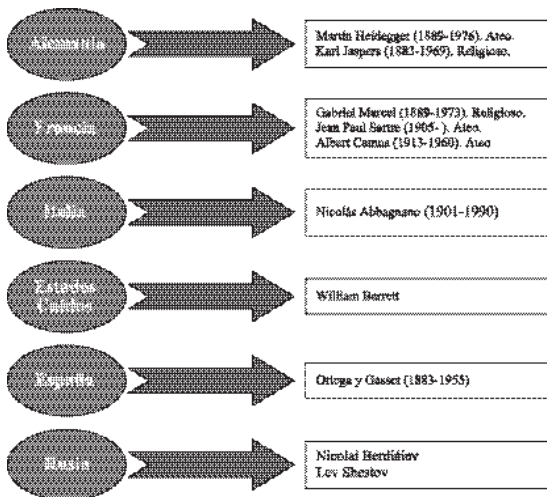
Alemania

Martin Heidegger (1889-1976). Ateo.
Karl Jaspers (1883-1969). Religioso.

Francia

Gabriel Marcel (1889-1973). Religioso.
Jean Paul Sartre (1905- ). Ateo.
Albert Camus (1913-1960). Ateo

Italia

Nicolás Abbagnano (1901-1990)

Estados Unidos

William Barrett

España

Ortega y Gasset (1883-1955)

Rusia

Nicolai Berdiáiev
Lev Shestov